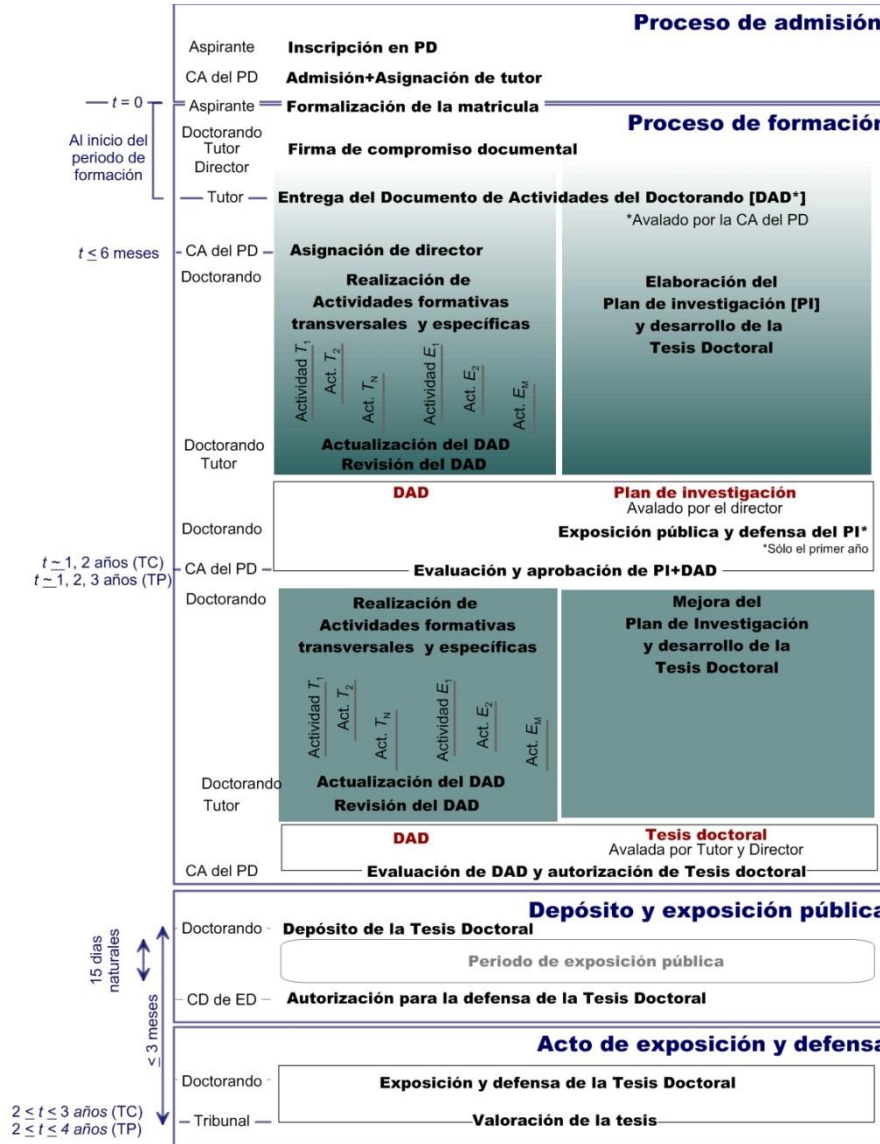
Proceso de admisión

Aspirante Inscripción en PD

CA del PD Admisión+Asignación de tutor

$t = 0$ Aspirante Formalización de la matricula

Proceso de formación

Al inicio del periodo de formación

Doctorando Tutor Director Firma de compromiso documental

Tutor Entrega del Documento de Actividades del Doctorando [DAD*]

*Avalado por la CA del PD

$t \leq 6$ meses CA del PD Asignación de director

Doctorando Realización de Actividades formativas transversales y específicas

Actividad $T_1$ Act. $T_2$ Act. $T_N$ Actividad $E_1$ Act. $E_2$ Act. $E_M$

Elaboración del Plan de investigación [PI] y desarrollo de la Tesis Doctoral

Doctorando Tutor Actualización del DAD Revisión del DAD

DAD

Plan de investigación
Avalado por el director

Doctorando Exposición pública y defensa del PI*
*Sólo el primer año

$t \sim 1, 2$ años (TC)
$t \sim 1, 2, 3$ años (TP)

CA del PD Evaluación y aprobación de PI+DAD

Doctorando Realización de Actividades formativas transversales y específicas

Actividad $T_1$ Act. $T_2$ Act. $T_N$ Actividad $E_1$ Act. $E_2$ Act. $E_M$

Mejora del Plan de Investigación y desarrollo de la Tesis Doctoral

Doctorando Tutor Actualización del DAD Revisión del DAD

DAD

Tesis doctoral
Avalada por Tutor y Director

CA del PD Evaluación de DAD y autorización de Tesis doctoral

Depósito y exposición pública

15 días naturales

Doctorando Depósito de la Tesis Doctoral

Periodo de exposición pública

CD de ED Autorización para la defensa de la Tesis Doctoral

$\leq 3$ meses

Acto de exposición y defensa

Doctorando Exposición y defensa de la Tesis Doctoral

$2 \leq t \leq 3$ años (TC)
$2 \leq t \leq 4$ años (TP)

Tribunal Valoración de la tesis